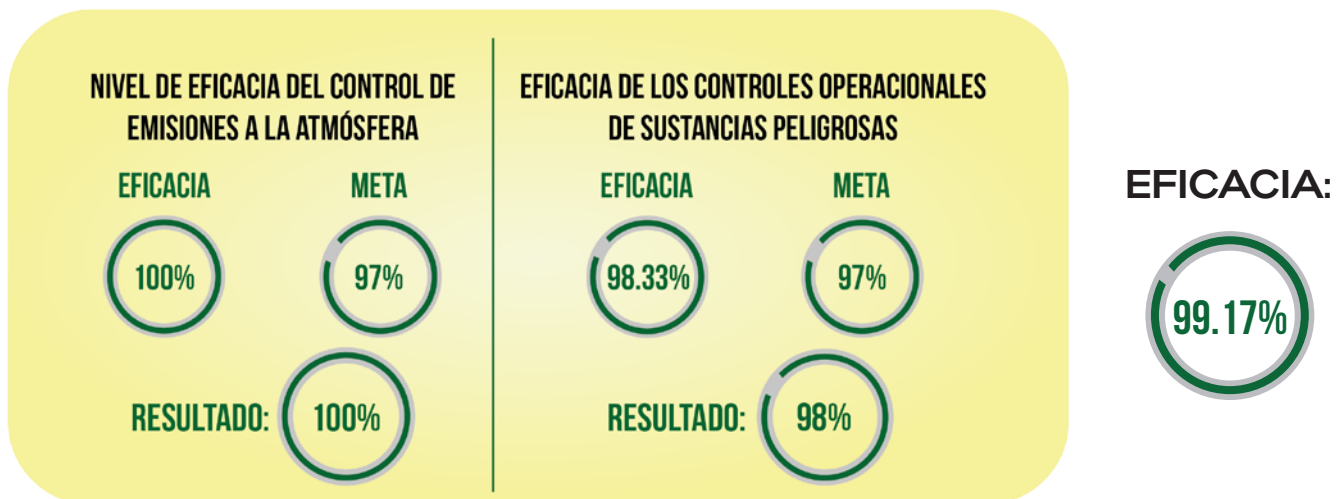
NIVEL DE EFICACIA DEL CONTROL DE EMISIONES A LA ATMÓSFERA

EFICACIA

100%

META

97%

RESULTADO: 100%

EFICACIA DE LOS CONTROLES OPERACIONALES DE SUSTANCIAS PELIGROSAS

EFICACIA

98.33%

META

97%

RESULTADO: 98%

EFICACIA:

99.17%